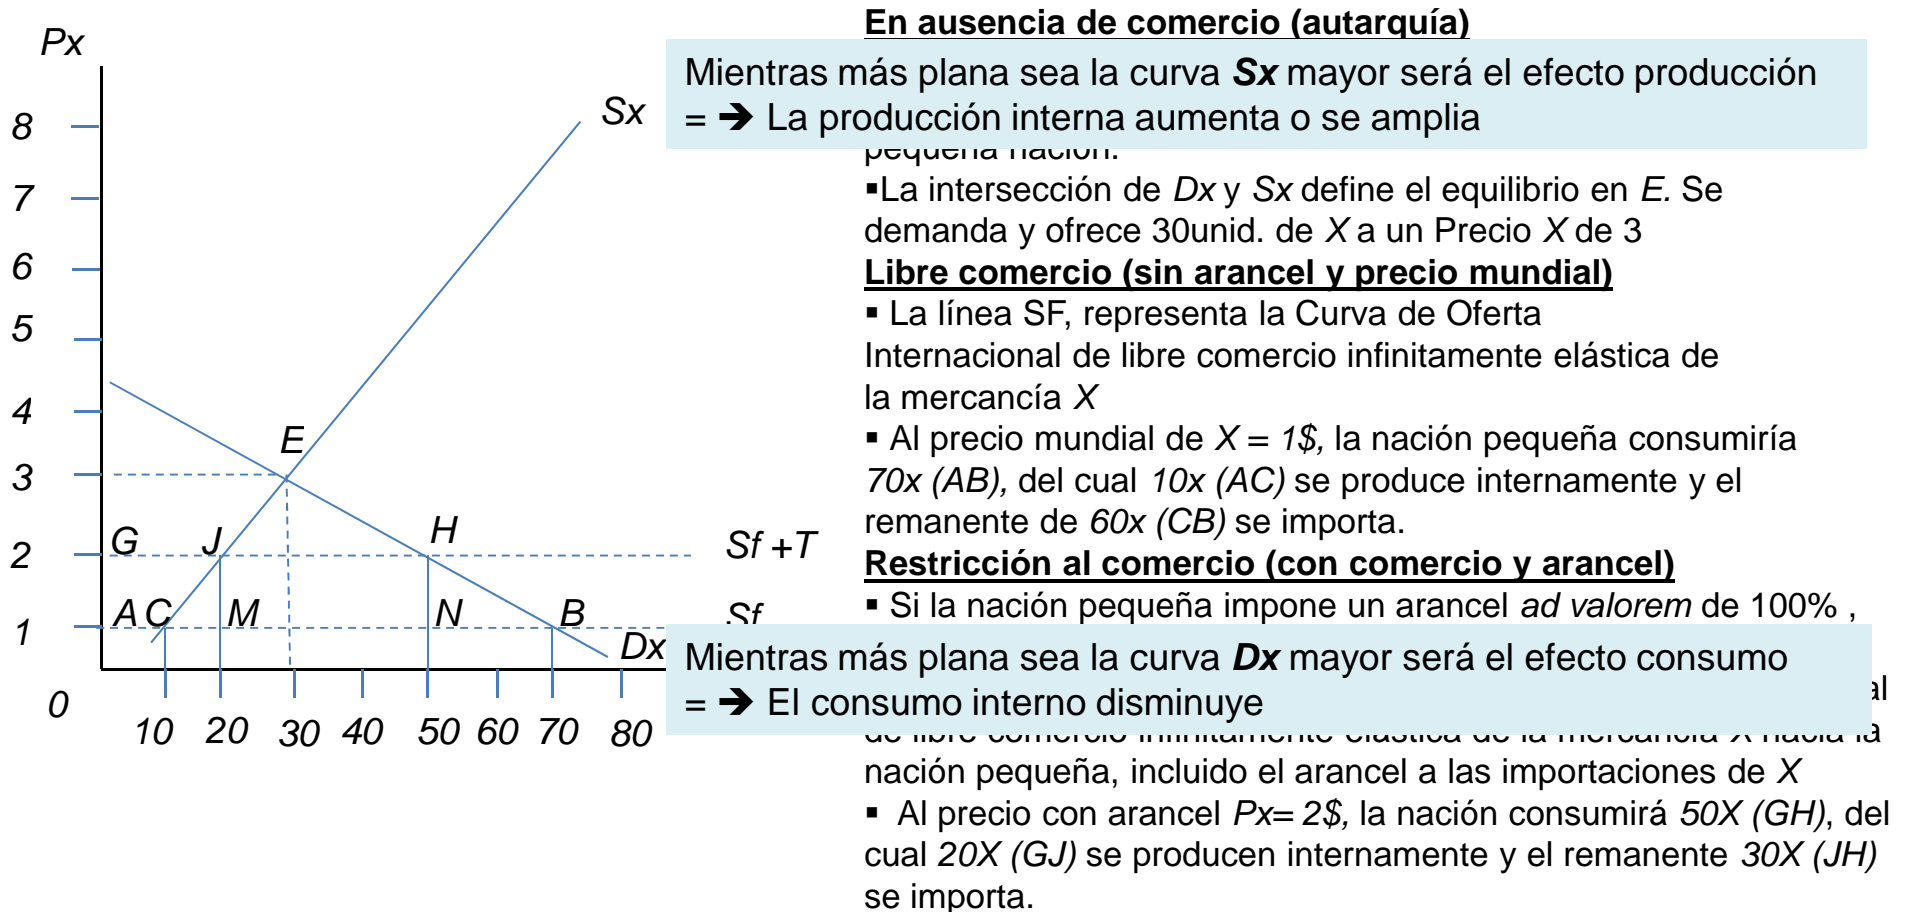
Px

8
7
6
5
4
3
2
1
0

Sx
E
G
J
H
Sf +T
A C
M
N
B
Sf
Dx

10 20 30 40 50 60 70 80

En ausencia de comercio (autarquía)

Mientras más plana sea la curva **Sx** mayor será el efecto producción = ➔ La producción interna aumenta o se amplia

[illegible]

▪La intersección de *Dx* y *Sx* define el equilibrio en *E.* Se demanda y ofrece 30unid. de *X* a un Precio *X* de 3

Libre comercio (sin arancel y precio mundial)

▪ La línea SF, representa la Curva de Oferta Internacional de libre comercio infinitamente elástica de la mercancía *X*

▪ Al precio mundial de *X* = *1$,* la nación pequeña consumiría *70x (AB),* del cual *10x (AC)* se produce internamente y el remanente de *60x (CB)* se importa.

Restricción al comercio (con comercio y arancel)

▪ Si la nación pequeña impone un arancel *ad valorem* de 100% ,

Mientras más plana sea la curva **Dx** mayor será el efecto consumo = ➔ El consumo interno disminuye

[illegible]al
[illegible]
nación pequeña, incluido el arancel a las importaciones de *X*

▪ Al precio con arancel *Px= 2$,* la nación consumirá *50X (GH)*, del cual *20X (GJ)* se producen internamente y el remanente *30X (JH)* se importa.